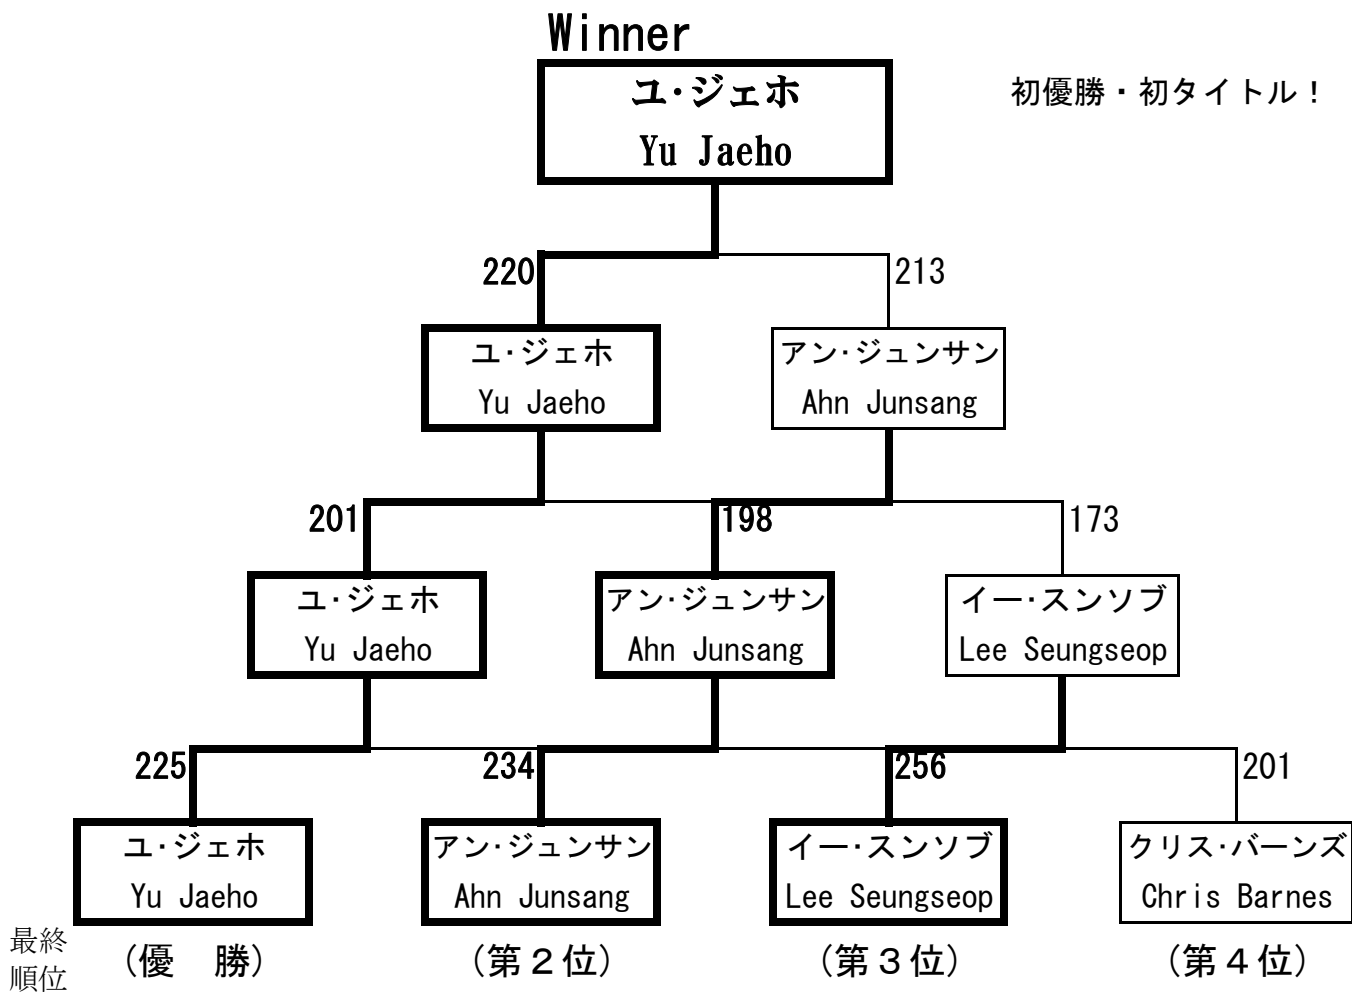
Winner

ユ·ジェホ
Yu Jaeho

初優勝・初タイトル！

220
213

ユ·ジェホ
Yu Jaeho

アン·ジュンサン
Ahn Junsang

201
198
173

ユ·ジェホ
Yu Jaeho

アン·ジュンサン
Ahn Junsang

イー·スンソブ
Lee Seungseop

225
234
256
201

ユ·ジェホ
Yu Jaeho

アン·ジュンサン
Ahn Junsang

イー·スンソブ
Lee Seungseop

クリス·バーンズ
Chris Barnes

最終順位

（優　勝）
（第２位）
（第３位）
（第４位）